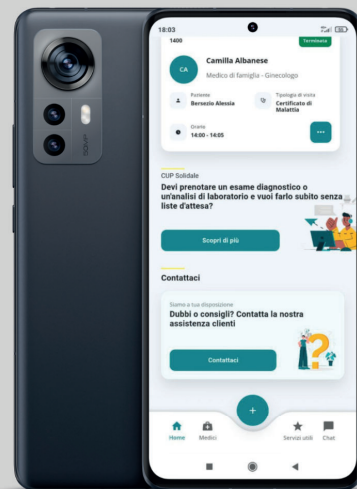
18:03

1400

Terminata

CA

Camilla Albanese

Medico di famiglia - Ginecologo

Paziente
Bersezio Alessia

Tipologia di visita
Certificato di Malattia

Orario
14:00 - 14:05

...

CUP Solidale

Devi prenotare un esame diagnostico o un'analisi di laboratorio e vuoi farlo subito senza liste d'attesa?

Scopri di più

Contattaci

Siamo a tua disposizione

Dubbi o consigli? Contatta la nostra assistenza clienti

Contattaci

+

Home

Medici

Servizi utili

Chat